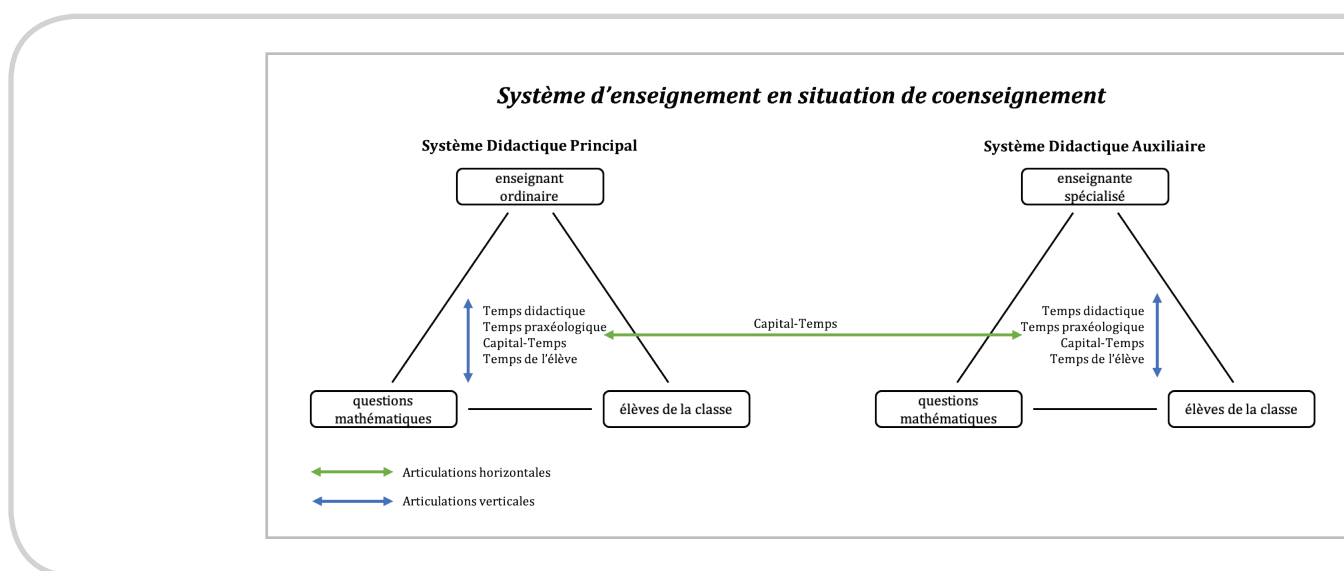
Système d'enseignement en situation de coenseignement

Système Didactique Principal

enseignant ordinaire

Temps didactique
Temps praxéologique
Capital-Temps
Temps de l'élève

questions mathématiques

élèves de la classe

Capital-Temps

Système Didactique Auxiliaire

enseignante spécialisé

Temps didactique
Temps praxéologique
Capital-Temps
Temps de l'élève

questions mathématiques

élèves de la classe

Articulations horizontales

Articulations verticales